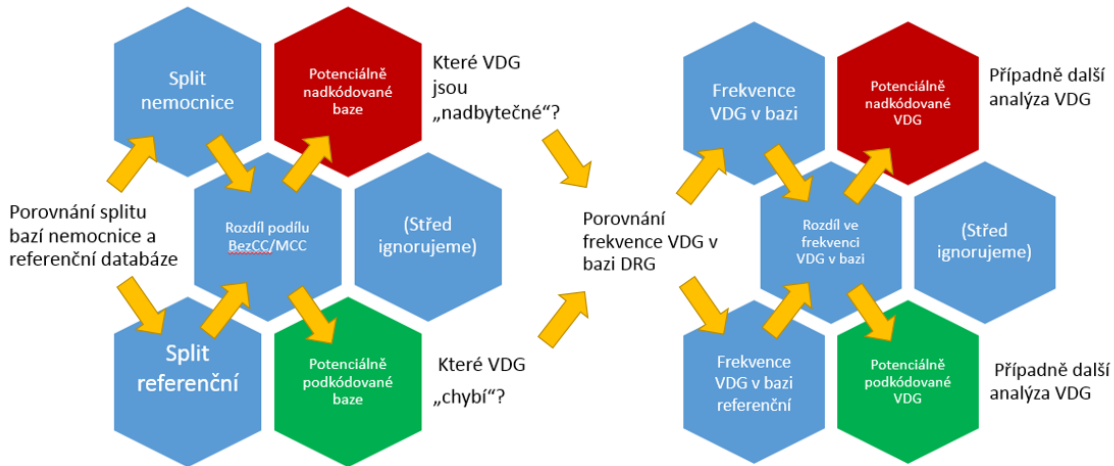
Split nemocnice

Potenciálně nadkódované baze

Které VDG jsou „nadbytečné“?

Porovnání splitu bazí nemocnice a referenční databáze

Rozdíl podílu BezCC/MCC

(Střed ignorujeme)

Split referenční

Potenciálně podkódované baze

Které VDG „chybí“?

Porovnání frekvence VDG v bazi DRG

Frekvence VDG v bazi

Potenciálně nadkódované VDG

Případně další analýza VDG

Rozdíl ve frekvenci VDG v bazi

(Střed ignorujeme)

Frekvence VDG v bazi referenční

Potenciálně podkódované VDG

Případně další analýza VDG